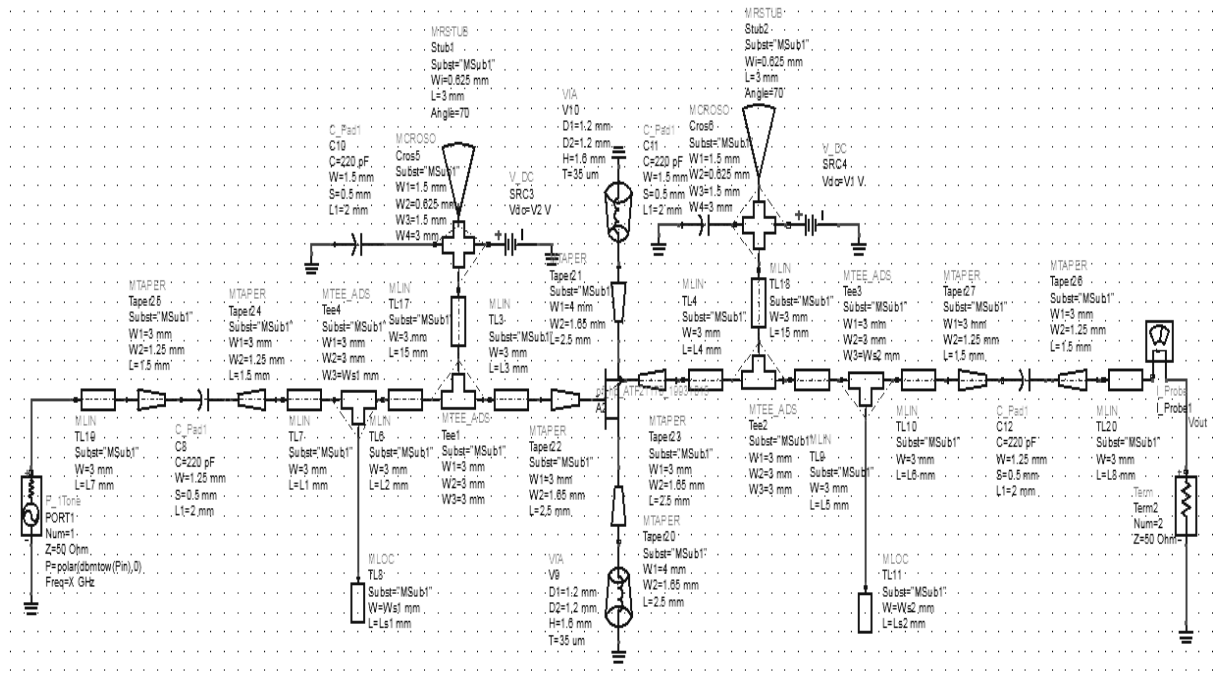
MRSTUB
Stub1
Subst="MSub1"
Wi=0.625 mm
L=3 mm
Angle=70

MRSTUB
Stub2
Subst="MSub1"
Wi=0.625 mm
L=3 mm
Angle=70

VIA
V10
D1=1.2 mm
D2=1.2 mm
H=1.6 mm
T=35 um

C_Pad1
C10
C=220 pF
W=1.5 mm
S=0.5 mm
L1=2 mm

MCROSO
Cros5
Subst="MSub1"
W1=1.5 mm
W2=0.625 mm
W3=1.5 mm
W4=3 mm

V_DC
SRC3
Vdc=V2 V

C_Pad1
C11
C=220 pF
W=1.5 mm
S=0.5 mm
L1=2 mm

MCROSO
Cros6
Subst="MSub1"
W1=1.5 mm
W2=0.625 mm
W3=1.5 mm
W4=3 mm

V_DC
SRC4
Vdc=V1 V

MTAPER
Taper25
Subst="MSub1"
W1=3 mm
W2=1.25 mm
L=1.5 mm

MTAPER
Taper24
Subst="MSub1"
W1=3 mm
W2=1.25 mm
L=1.5 mm

MTEE_ADS
Tee4
Subst="MSub1"
W1=3 mm
W2=3 mm
W3=Ws1 mm

MLIN
TL17
Subst="MSub1"
W=3 mm
L=15 mm

MLIN
TL3
Subst="MSub1"
W=3 mm
L=L3 mm

MTAPER
Taper21
Subst="MSub1"
W1=4 mm
W2=1.65 mm
L=2.5 mm

MLIN
TL4
Subst="MSub1"
W=3 mm
L=L4 mm

MLIN
TL18
Subst="MSub1"
W=3 mm
L=15 mm

MTEE_ADS
Tee3
Subst="MSub1"
W1=3 mm
W2=3 mm
W3=Ws2 mm

MTAPER
Taper27
Subst="MSub1"
W1=3 mm
W2=1.25 mm
L=1.5 mm

MTAPER
Taper26
Subst="MSub1"
W1=3 mm
W2=1.25 mm
L=1.5 mm

MLIN
TL19
Subst="MSub1"
W=3 mm
L=L7 mm

C_Pad1
C8
C=220 pF
W=1.25 mm
S=0.5 mm
L1=2 mm

MLIN
TL7
Subst="MSub1"
W=3 mm
L=L1 mm

MLIN
TL6
Subst="MSub1"
W=3 mm
L=L2 mm

MTEE_ADS
Tee1
Subst="MSub1"
W1=3 mm
W2=3 mm
W3=3 mm

MTAPER
Taper22
Subst="MSub1"
W1=3 mm
W2=1.65 mm
L=2.5 mm

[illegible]_ATF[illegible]

MTAPER
Taper23
Subst="MSub1"
W1=3 mm
W2=1.65 mm
L=2.5 mm

MTEE_ADS
Tee2
Subst="MSub1"
W1=3 mm
W2=3 mm
W3=3 mm

MLIN
TL9
Subst="MSub1"
W=3 mm
L=L5 mm

MLIN
TL10
Subst="MSub1"
W=3 mm
L=L6 mm

C_Pad1
C12
C=220 pF
W=1.25 mm
S=0.5 mm
L1=2 mm

MLIN
TL20
Subst="MSub1"
W=3 mm
L=L8 mm

I_Probe
I_Probe1
Vout

P_1Tone
PORT1
Num=1
Z=50 Ohm
P=polar(dbmtow(Pin),0)
Freq=X GHz

MTAPER
Taper20
Subst="MSub1"
W1=4 mm
W2=1.65 mm
L=2.5 mm

Term
Term2
Num=2
Z=50 Ohm

MLOC
TL8
Subst="MSub1"
W=Ws1 mm
L=Ls1 mm

VIA
V9
D1=1.2 mm
D2=1.2 mm
H=1.6 mm
T=35 um

MLOC
TL11
Subst="MSub1"
W=Ws2 mm
L=Ls2 mm